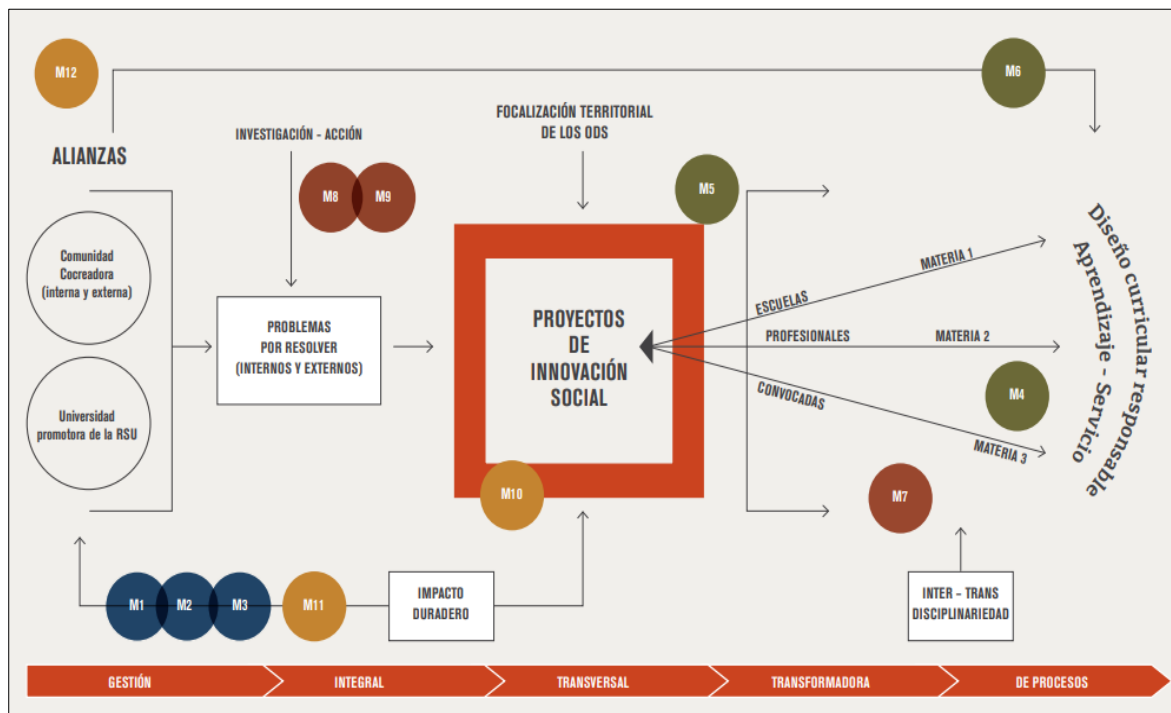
M12

M6

ALIANZAS

INVESTIGACIÓN - ACCIÓN

FOCALIZACIÓN TERRITORIAL DE LOS ODS

M8 M9

M5

Comunidad Cocreadora (interna y externa)

Universidad promotora de la RSU

PROBLEMAS POR RESOLVER (INTERNOS Y EXTERNOS)

PROYECTOS DE INNOVACIÓN SOCIAL

ESCUELAS

MATERIA 1

PROFESIONALES

MATERIA 2

CONVOCADAS

MATERIA 3

M4

Diseño curricular responsable Aprendizaje - Servicio

M10

M7

M1 M2 M3

M11

IMPACTO DURADERO

INTER - TRANS DISCIPLINARIEDAD

GESTIÓN

INTEGRAL

TRANSVERSAL

TRANSFORMADORA

DE PROCESOS